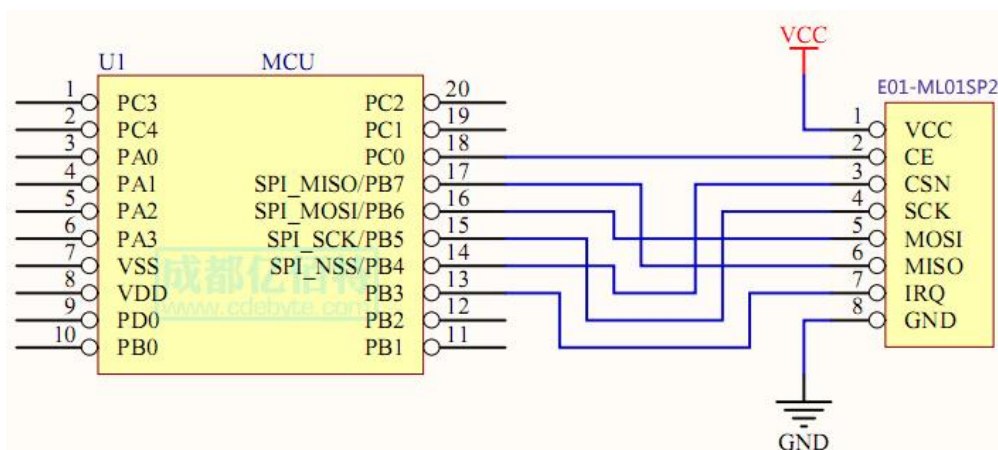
U1
MCU
1 PC3
2 PC4
3 PA0
4 PA1
5 PA2
6 PA3
7 VSS
8 VDD
9 PD0
10 PB0
20 PC2
19 PC1
18 PC0
17 SPI_MISO/PB7
16 SPI_MOSI/PB6
15 SPI_SCK/PB5
14 SPI_NSS/PB4
13 PB3
12 PB2
11 PB1

成都亿佰特
www.cdebyte.com

VCC
E01-ML01SP2
1 VCC
2 CE
3 CSN
4 SCK
5 MOSI
6 MISO
7 IRQ
8 GND
GND